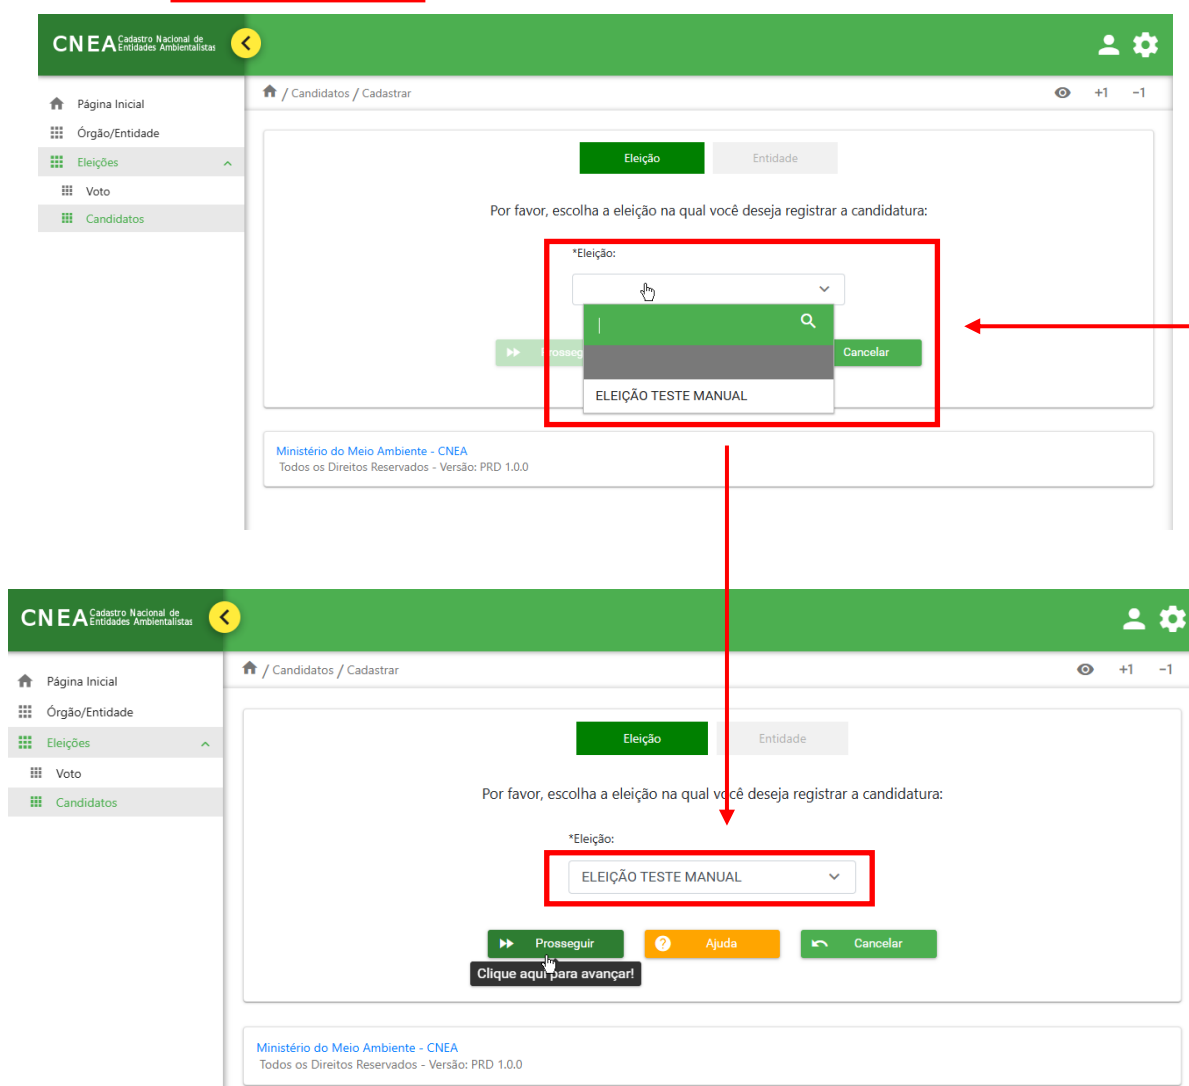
CNEA Cadastro Nacional de Entidades Ambientalistas

Página Inicial
Órgão/Entidade
Eleições
Voto
Candidatos

/ Candidatos / Cadastrar

+1 −1

Eleição
Entidade

Por favor, escolha a eleição na qual você deseja registrar a candidatura:

*Eleição:

Proseg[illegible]
Cancelar

ELEIÇÃO TESTE MANUAL

Ministério do Meio Ambiente - CNEA
Todos os Direitos Reservados - Versão: PRD 1.0.0

CNEA Cadastro Nacional de Entidades Ambientalistas

Página Inicial
Órgão/Entidade
Eleições
Voto
Candidatos

/ Candidatos / Cadastrar

+1 −1

Eleição
Entidade

Por favor, escolha a eleição na qual você deseja registrar a candidatura:

*Eleição:
ELEIÇÃO TESTE MANUAL

Prosseguir
Ajuda
Cancelar

Clique aqui para avançar!

Ministério do Meio Ambiente - CNEA
Todos os Direitos Reservados - Versão: PRD 1.0.0